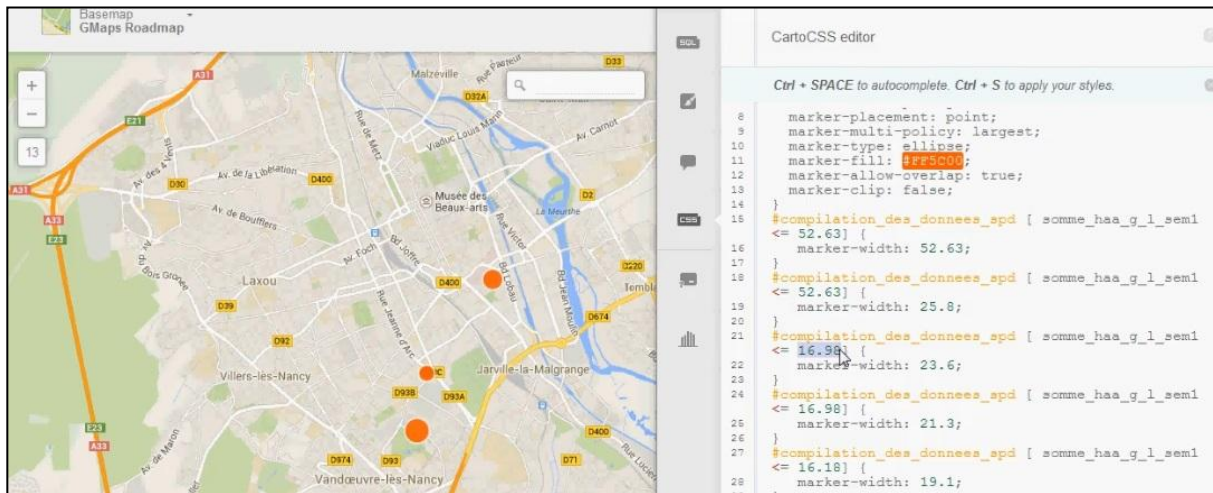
Basemap
GMaps Roadmap

+
−
13

Malzeville
D33
D32A
A31
E21
Av. des 4 Vents
D30
Av. de la Libération
D400
Musée des Beaux-arts
D2
Av. de Boufflers
La Meurthe
E23
A33
Av. Foch
Bd Joffre
Laxou
D400
D39
D92
Villers-les-Nancy
D938
D93A
Jarville-la-Malgrange
D674
E23
A33
D974
D93
D400
D71
Vandœuvre-lès-Nancy
Av. Carnot
Rue de Metz

SQL
CSS

CartoCSS editor

Ctrl + SPACE to autocomplete. Ctrl + S to apply your styles.

8 marker-placement: point;
9 marker-multi-policy: largest;
10 marker-type: ellipse;
11 marker-fill: #FF5C00;
12 marker-allow-overlap: true;
13 marker-clip: false;
14 }
15 #compilation_des_donnees_spd [ somme_haa_g_l_sem1 <= 52.63] {
16 marker-width: 52.63;
17 }
18 #compilation_des_donnees_spd [ somme_haa_g_l_sem1 <= 52.63] {
19 marker-width: 25.8;
20 }
21 #compilation_des_donnees_spd [ somme_haa_g_l_sem1 <= 16.98] {
22 marker-width: 23.6;
23 }
24 #compilation_des_donnees_spd [ somme_haa_g_l_sem1 <= 16.98] {
25 marker-width: 21.3;
26 }
27 #compilation_des_donnees_spd [ somme_haa_g_l_sem1 <= 16.18] {
28 marker-width: 19.1;